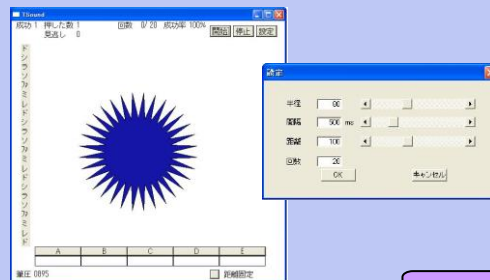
TSound
成功 1 押した数 1 回数 0/20 成功率 100%
見逃し 0
開始 停止 設定
ドシラソファミレドシラソファミレドシラソファミレド
| A | B | C | D | E |
|---|---|---|---|---|
| | | | | |
筆圧 0895
距離固定

設定
半径 60
間隔 500 ms
距離 100
回数 20
OK
キャンセル